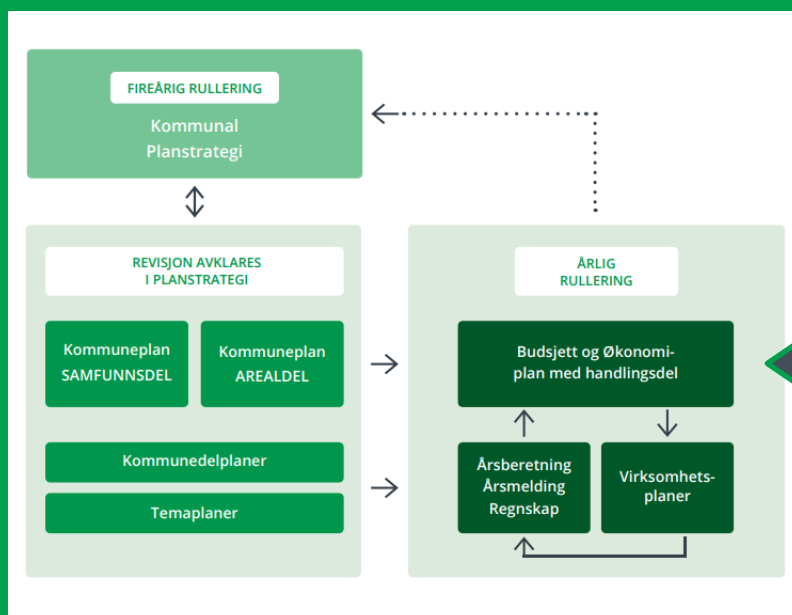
FIREÅRIG RULLERING

Kommunal Planstrategi

REVISJON AVKLARES I PLANSTRATEGI

Kommuneplan SAMFUNNSDEL

Kommuneplan AREALDEL

Kommunedelplaner

Temaplaner

ÅRLIG RULLERING

Budsjett og Økonomiplan med handlingsdel

Årsberetning Årsmelding Regnskap

Virksomhetsplaner